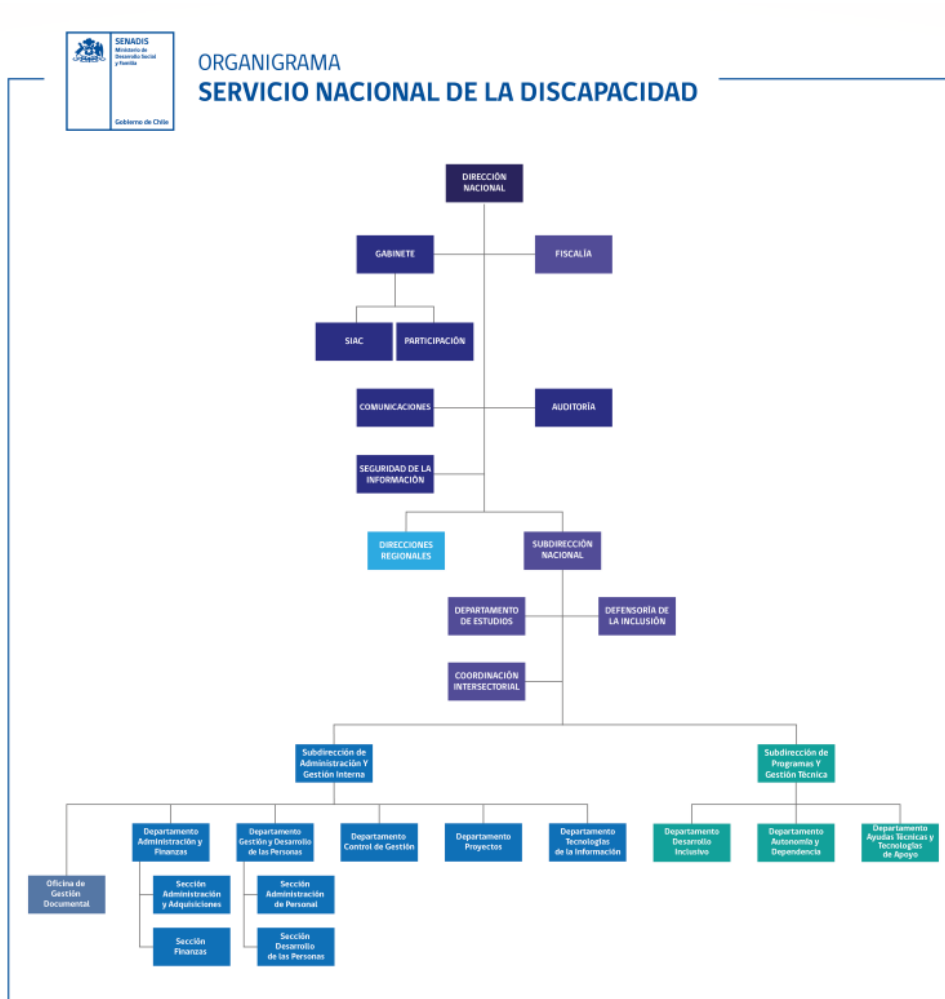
SENADIS
Ministerio de Desarrollo Social y Familia

Gobierno de Chile

ORGANIGRAMA
SERVICIO NACIONAL DE LA DISCAPACIDAD

DIRECCIÓN NACIONAL

GABINETE

FISCALÍA

SIAC

PARTICIPACIÓN

COMUNICACIONES

AUDITORÍA

SEGURIDAD DE LA INFORMACIÓN

DIRECCIONES REGIONALES

SUBDIRECCIÓN NACIONAL

DEPARTAMENTO DE ESTUDIOS

DEFENSORÍA DE LA INCLUSIÓN

COORDINACIÓN INTERSECTORIAL

Subdirección de Administración Y Gestión Interna

Subdirección de Programas Y Gestión Técnica

Departamento Administración y Finanzas

Departamento Gestión y Desarrollo de las Personas

Departamento Control de Gestión

Departamento Proyectos

Departamento Tecnologías de la Información

Departamento Desarrollo Inclusivo

Departamento Autonomía y Dependencia

Departamento Ayudas Técnicas y Tecnologías de Apoyo

Oficina de Gestión Documental

Sección Administración y Adquisiciones

Sección Finanzas

Sección Administración de Personal

Sección Desarrollo de las Personas